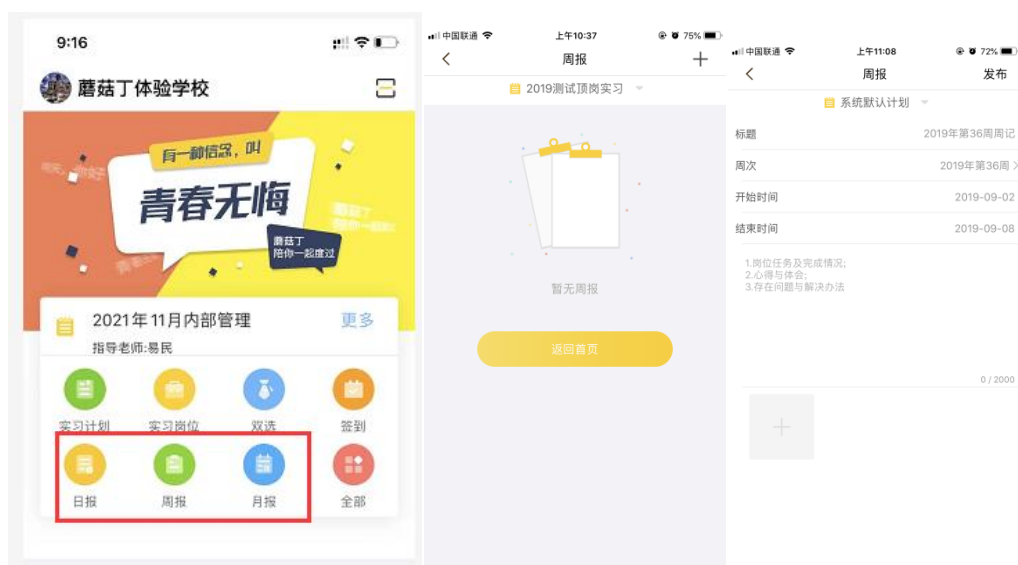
9:16

蘑菇丁体验学校

有一种信念，叫

青春无悔

蘑菇丁
陪你一起度过

2021年11月内部管理 更多

指导老师:易民

实习计划 实习岗位 双选 签到

日报 周报 月报 全部

中国联通 上午10:37 75%

周报

2019测试顶岗实习

暂无周报

返回首页

中国联通 上午11:08 72%

周报 发布

系统默认计划

标题 2019年第36周周记

周次 2019年第36周

开始时间 2019-09-02

结束时间 2019-09-08

1.岗位任务及完成情况;
2.心得与体会;
3.存在问题与解决办法

0 / 2000